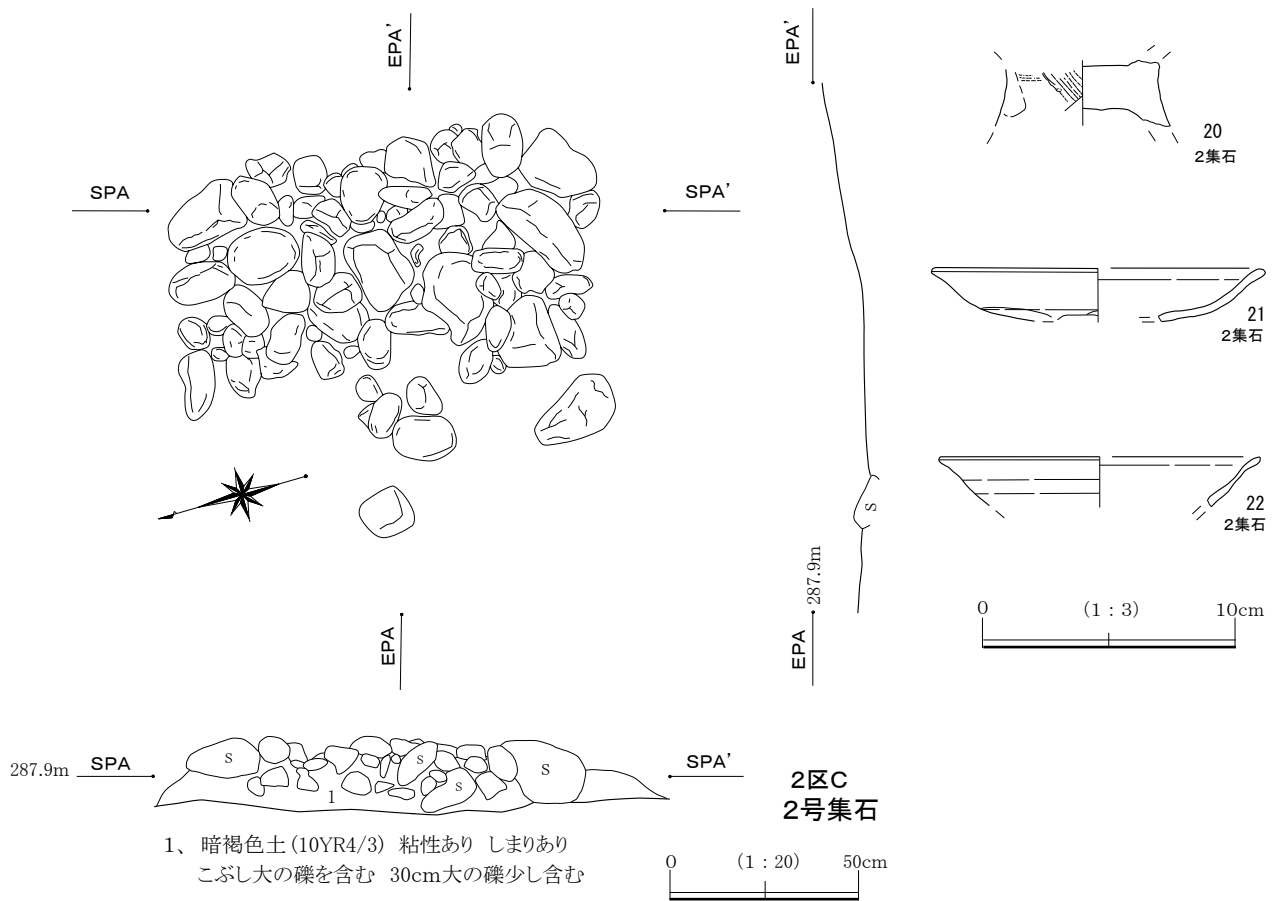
EPA'

EPA'

20
2集石

SPA

SPA'

21
2集石

22
2集石

S

287.9m

0 (1：3) 10cm

EPA

EPA

287.9m SPA

S S S S

1

SPA'

2区C
2号集石

1、暗褐色土(10YR4/3) 粘性あり しまりあり
こぶし大の礫を含む 30cm大の礫少し含む

0 (1：20) 50cm